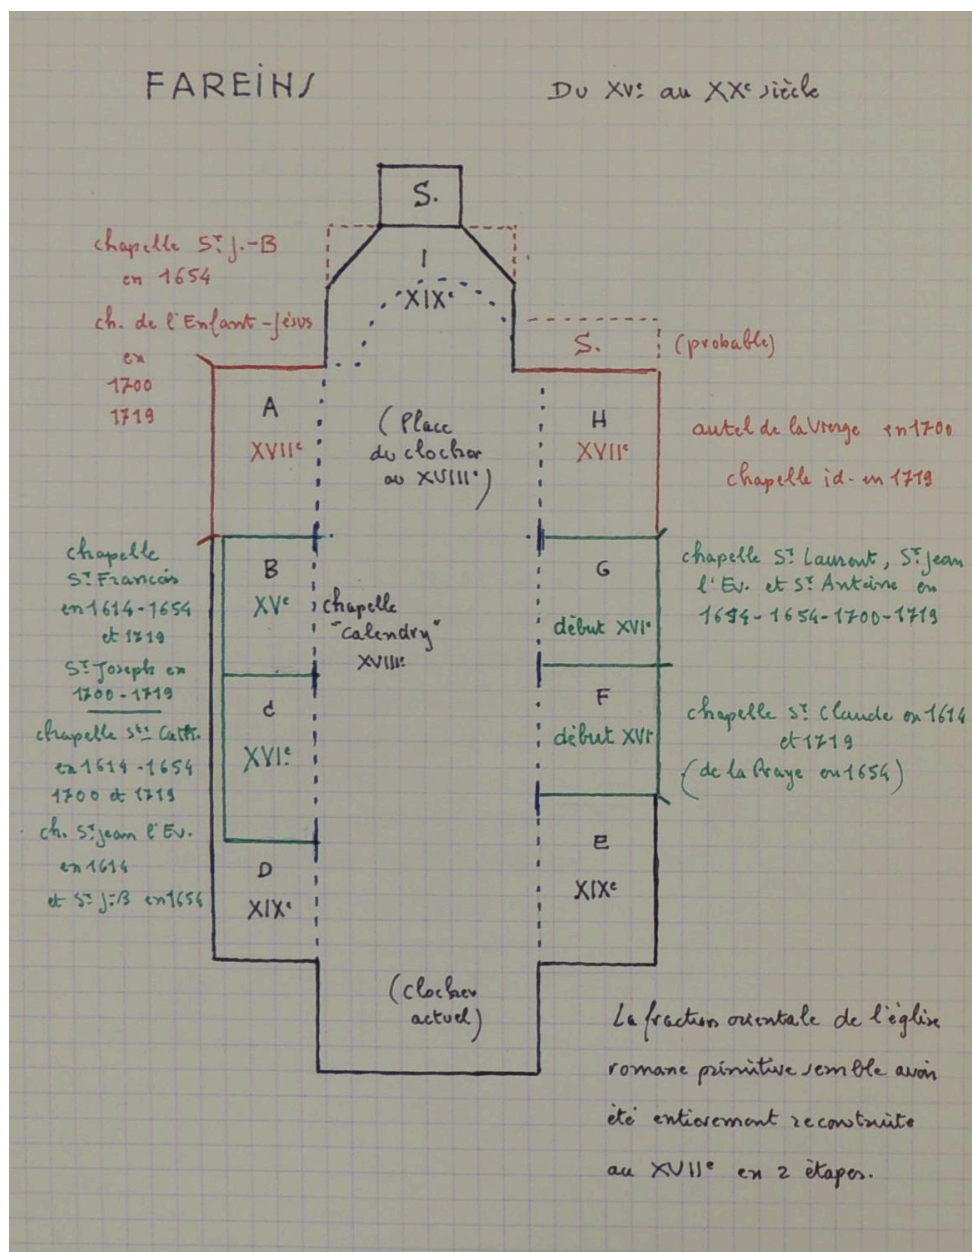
FAREINS

Du XVe au XXe siècle

S.

chapelle St J.-B en 1654

ch. de l'Enfant-Jésus en 1700 1719

I

XIXe

S.

(probable)

A

XVIIe

(Place du clocher au XVIIIe)

H

XVIIe

autel de la Vierge en 1700

chapelle id. en 1719

chapelle St François en 1614-1654 et 1719

St Joseph en 1700-1719

B

XVe

chapelle "Calendry" XVIIIe

G

début XVIe

chapelle St Laurent, St Jean l'Ev. et St Antoine en 1614-1654-1700-1719

chapelle Ste Cath. en 1614-1654 1700 et 1719

C

XVIe

F

début XVIe

chapelle St Claude en 1614 et 1719 (de la Fraye en 1654)

ch. St Jean l'Ev. en 1614 et St J.-B en 1656

D

XIXe

E

XIXe

(clocher actuel)

La fraction orientale de l'église romane primitive semble avoir été entièrement reconstruite au XVIIe en 2 étapes.